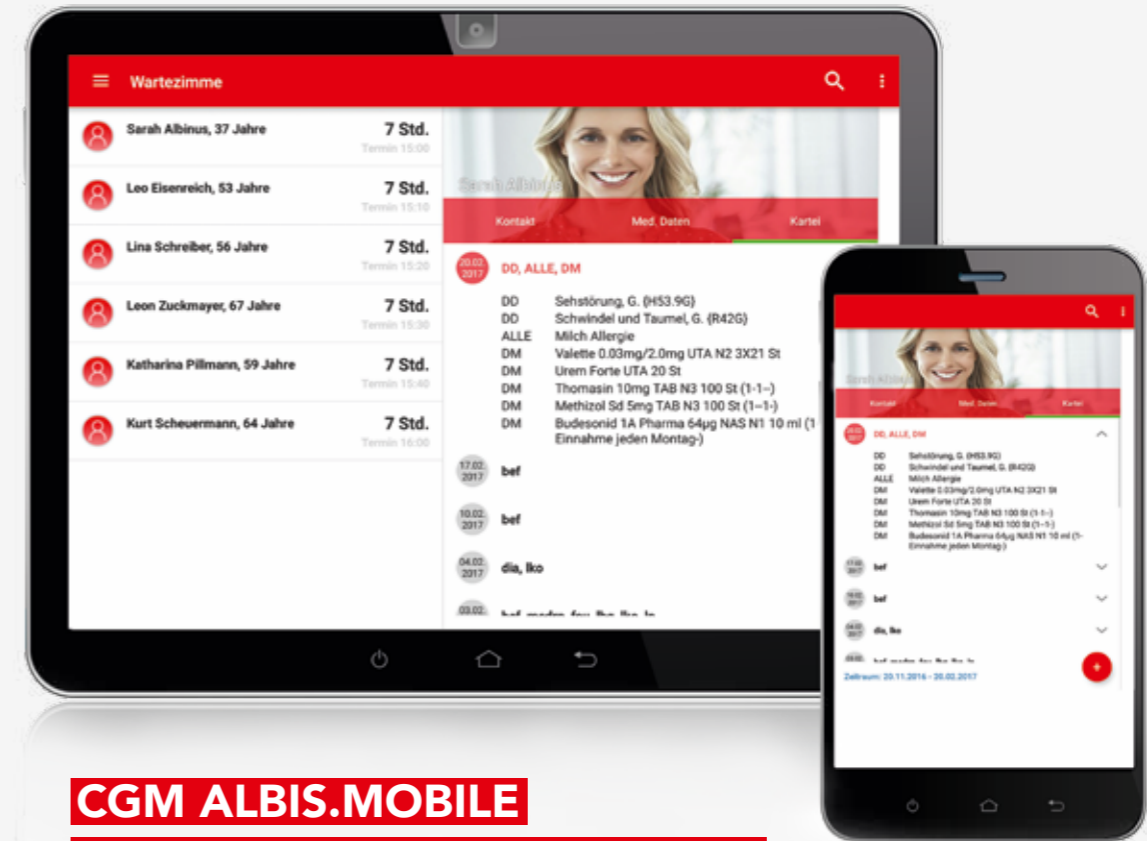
Wartezimme

Sarah Albinus, 37 Jahre
7 Std.
Termin 15:00

Leo Eisenreich, 53 Jahre
7 Std.
Termin 15:10

Lina Schreiber, 56 Jahre
7 Std.
Termin 15:20

Leon Zuckmayer, 67 Jahre
7 Std.
Termin 15:30

Katharina Pillmann, 59 Jahre
7 Std.
Termin 15:40

Kurt Scheuermann, 64 Jahre
7 Std.
Termin 16:00

Sarah Albinus

Kontakt
Med. Daten
Kartei

20.02. 2017
DD, ALLE, DM

DD Sehstörung, G. {H53.9G}
DD Schwindel und Taumel, G. {R42G}
ALLE Milch Allergie
DM Valette 0.03mg/2.0mg UTA N2 3X21 St
DM Urem Forte UTA 20 St
DM Thomasin 10mg TAB N3 100 St (1-1-)
DM Methizol Sd 5mg TAB N3 100 St (1-1-)
DM Budesonid 1A Pharma 64µg NAS N1 10 ml (1 Einnahme jeden Montag-)

17.02. 2017
bef

10.02. 2017
bef

04.02. 2017
dia, lko

03.02.
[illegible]

Sarah Albinus

Kontakt
Med. Daten
Kartei

20.02. 2017
DD, ALLE, DM

DD Sehstörung, G. {H53.9G}
DD Schwindel und Taumel, G. {R42G}
ALLE Milch Allergie
DM Valette 0.03mg/2.0mg UTA N2 3X21 St
DM Urem Forte UTA 20 St
DM Thomasin 10mg TAB N3 100 St (1-1-)
DM Methizol Sd 5mg TAB N3 100 St (1-1-)
DM Budesonid 1A Pharma 64µg NAS N1 10 ml (1-Einnahme jeden Montag-)

17.02. 2017
bef

10.02. 2017
bef

04.02. 2017
dia, lko

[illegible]

Zeitraum: 20.11.2016 - 20.02.2017

CGM ALBIS.MOBILE